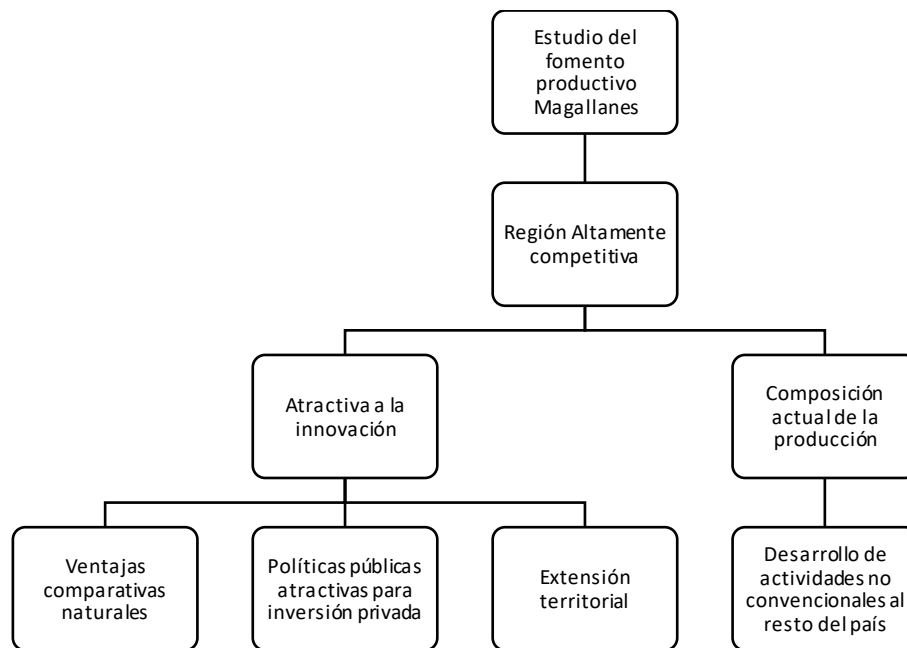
Estudio del fomento productivo Magallanes

Región Altamente competitiva

Atractiva a la innovación

Composición actual de la producción

Ventajas comparativas naturales

Políticas públicas atractivas para inversión privada

Extensión territorial

Desarrollo de actividades no convencionales al resto del país